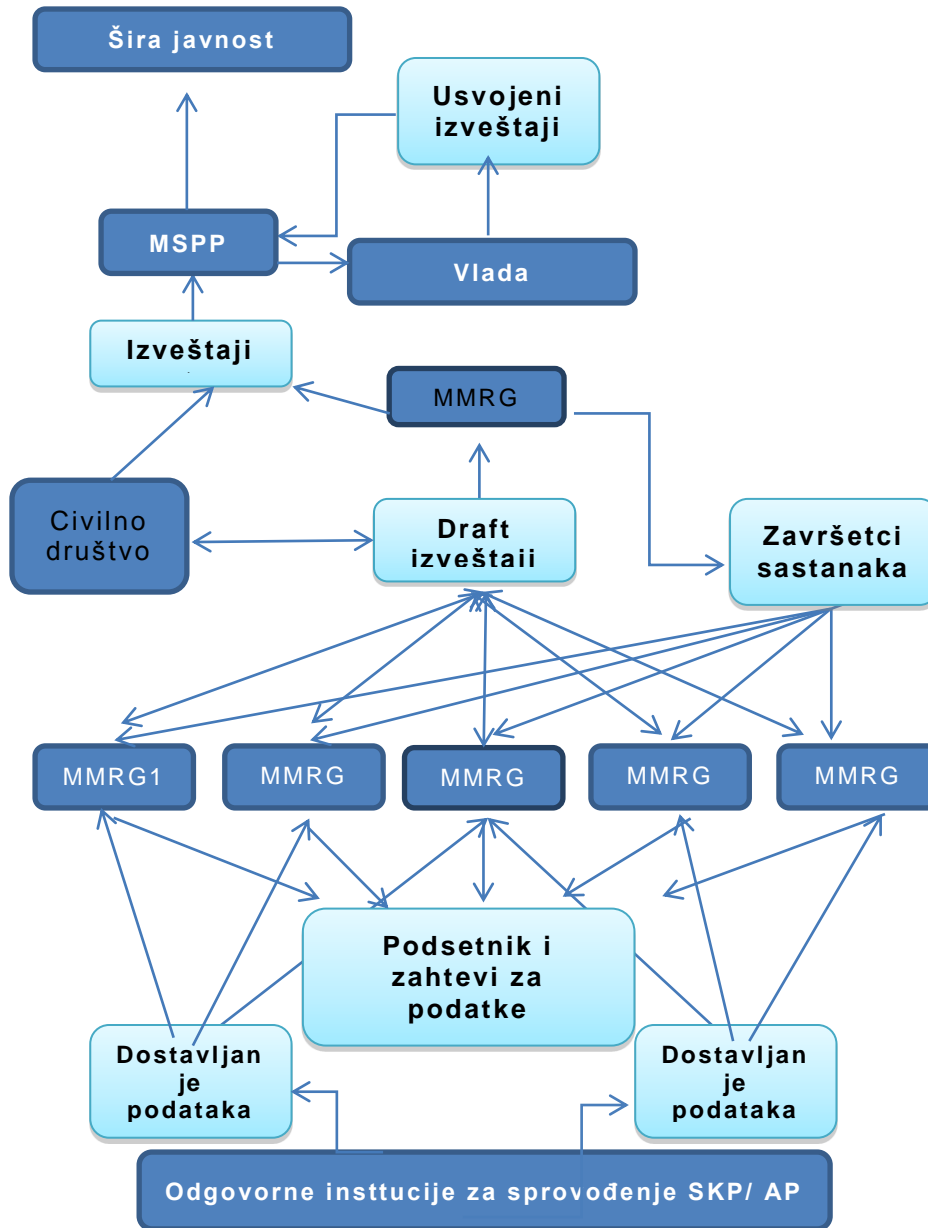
Šira javnost

Usvojeni izveštaji

MSPP

Vlada

Izveštaji

MMRG

Civilno društvo

Draft izveštaii

Završetci sastanaka

MMRG1

MMRG

MMRG

MMRG

MMRG

Podsetnik i zahtevi za podatke

Dostavljan je podataka

Dostavljan je podataka

Odgovorne insttucije za sprovođenje SKP/ AP